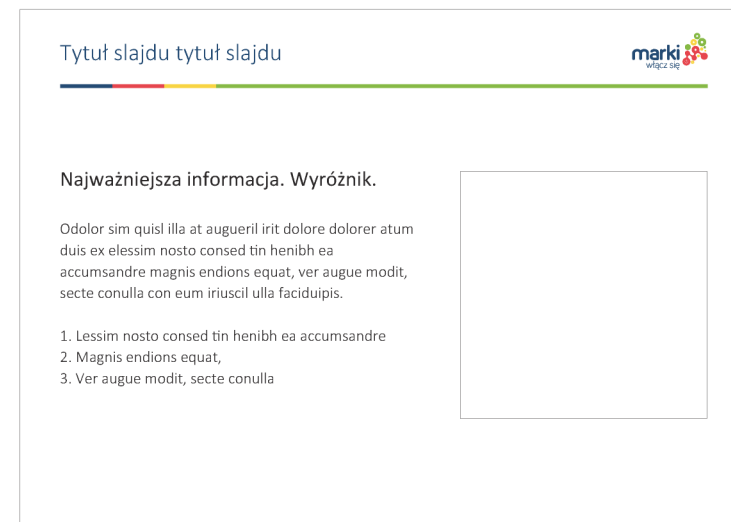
Tytuł slajdu tytuł slajdu

marki
włącz się

Najważniejsza informacja. Wyróżnik.

Odolor sim quisl illa at augueril irit dolore dolorer atum duis ex elessim nosto consed tin henibh ea accumsandre magnis endions equat, ver augue modit, secte conulla con eum iriuscil ulla faciduipis.

1. Lessim nosto consed tin henibh ea accumsandre
2. Magnis endions equat,
3. Ver augue modit, secte conulla